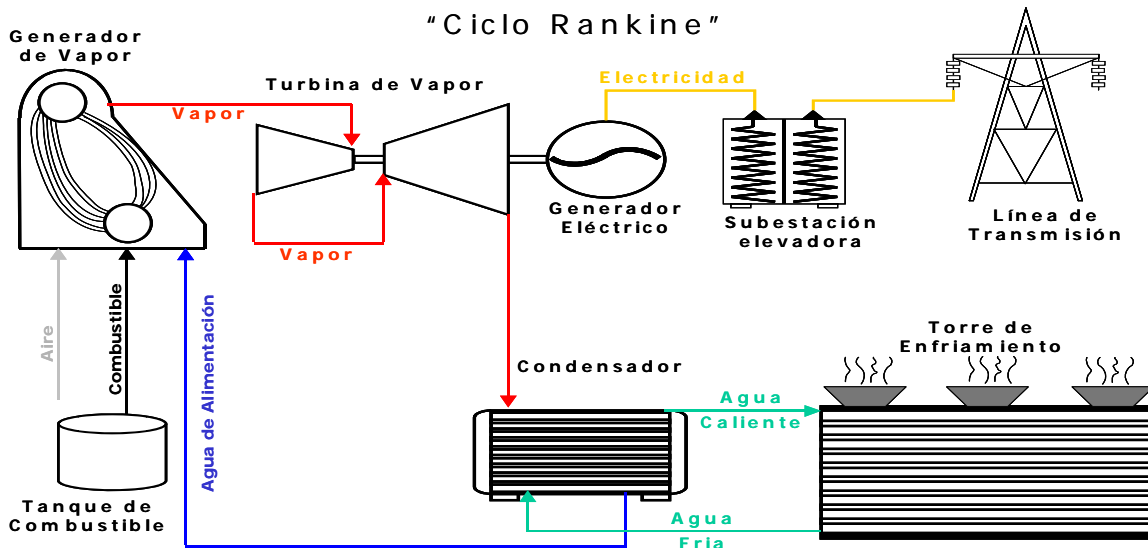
"Ciclo Rankine"

Generador de Vapor

Turbina de Vapor

Vapor

Vapor

Electricidad

Generador Eléctrico

Subestación elevadora

Línea de Transmisión

Aire

Combustible

Agua de Alimentación

Tanque de Combustible

Condensador

Torre de Enfriamiento

Agua Caliente

Agua Fria